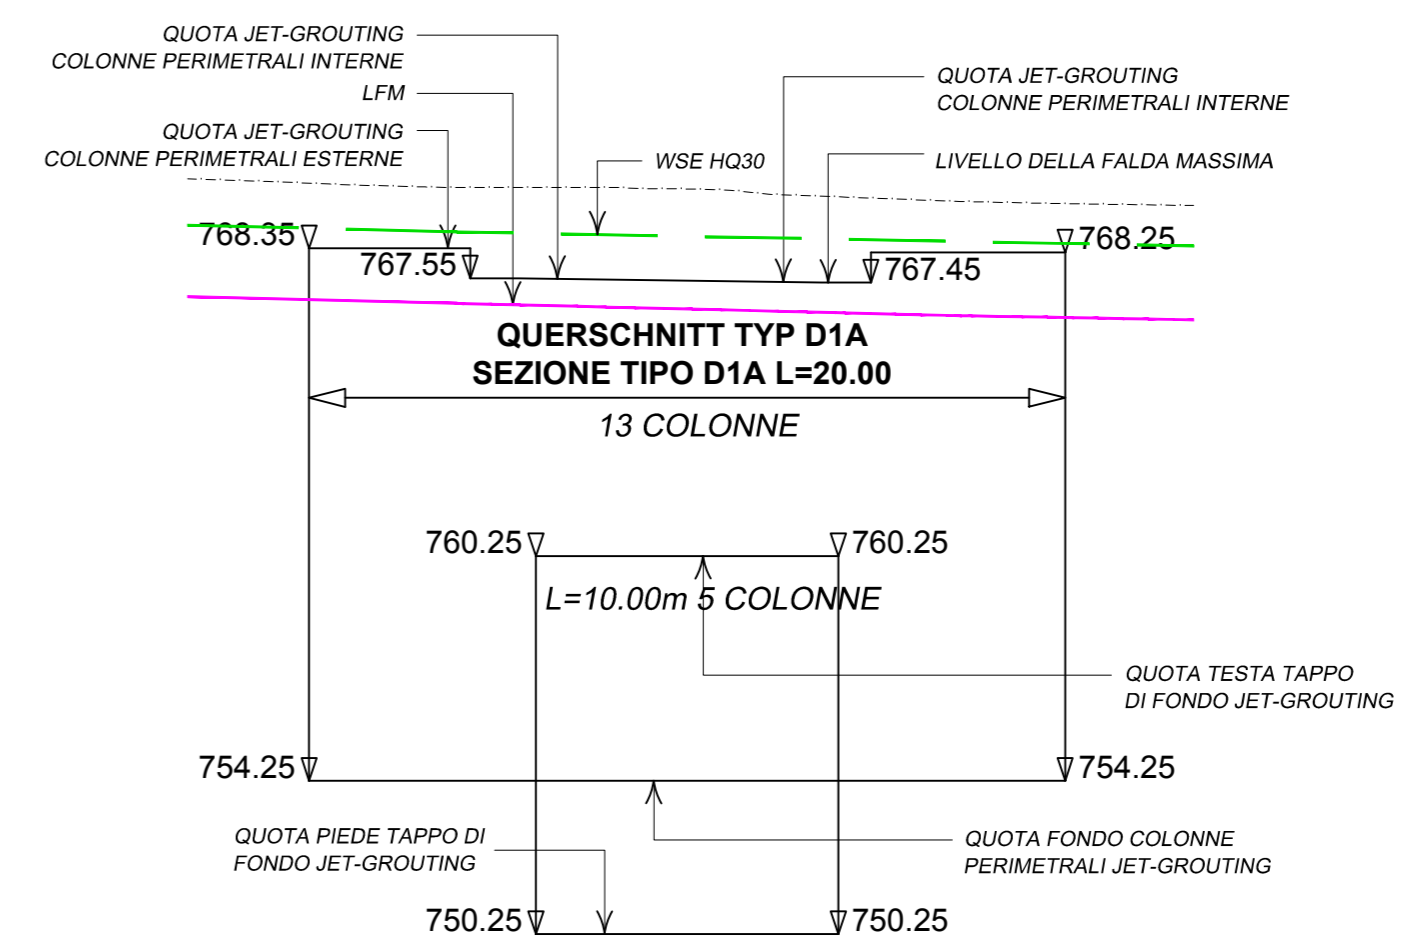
QUOTA JET-GROUTING
COLONNE PERIMETRALI INTERNE

LFM

QUOTA JET-GROUTING
COLONNE PERIMETRALI ESTERNE

QUOTA JET-GROUTING
COLONNE PERIMETRALI INTERNE

WSE HQ30

LIVELLO DELLA FALDA MASSIMA

768.35

767.55

767.45

768.25

QUERSCHNITT TYP D1A
SEZIONE TIPO D1A L=20.00

13 COLONNE

760.25

760.25

L=10.00m 5 COLONNE

QUOTA TESTA TAPPO
DI FONDO JET-GROUTING

754.25

754.25

QUOTA PIEDE TAPPO DI
FONDO JET-GROUTING

QUOTA FONDO COLONNE
PERIMETRALI JET-GROUTING

750.25

750.25